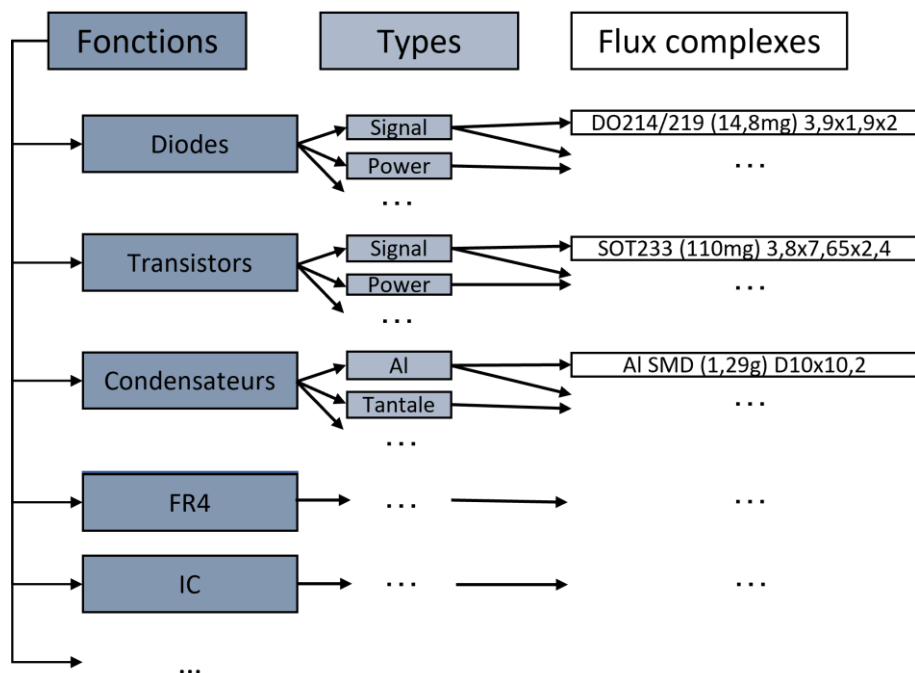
Fonctions

Types

Flux complexes

Diodes

Signal

Power

...

DO214/219 (14,8mg) 3,9x1,9x2

...

Transistors

Signal

Power

...

SOT233 (110mg) 3,8x7,65x2,4

...

Condensateurs

Al

Tantale

...

Al SMD (1,29g) D10x10,2

...

FR4

...

...

IC

...

...

...